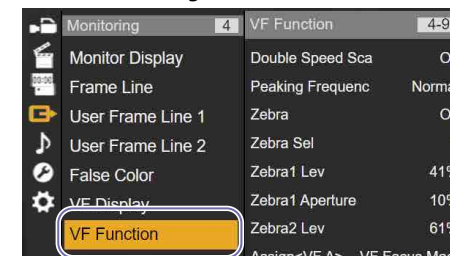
Monitoring 4
Monitor Display
Frame Line
User Frame Line 1
User Frame Line 2
False Color
VF Display
VF Function

VF Function 4-9
Double Speed Sca O
Peaking Frequenc Norma
Zebra O
Zebra Sel
Zebra1 Lev 41
Zebra1 Aperture 10
Zebra2 Lev 61
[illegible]